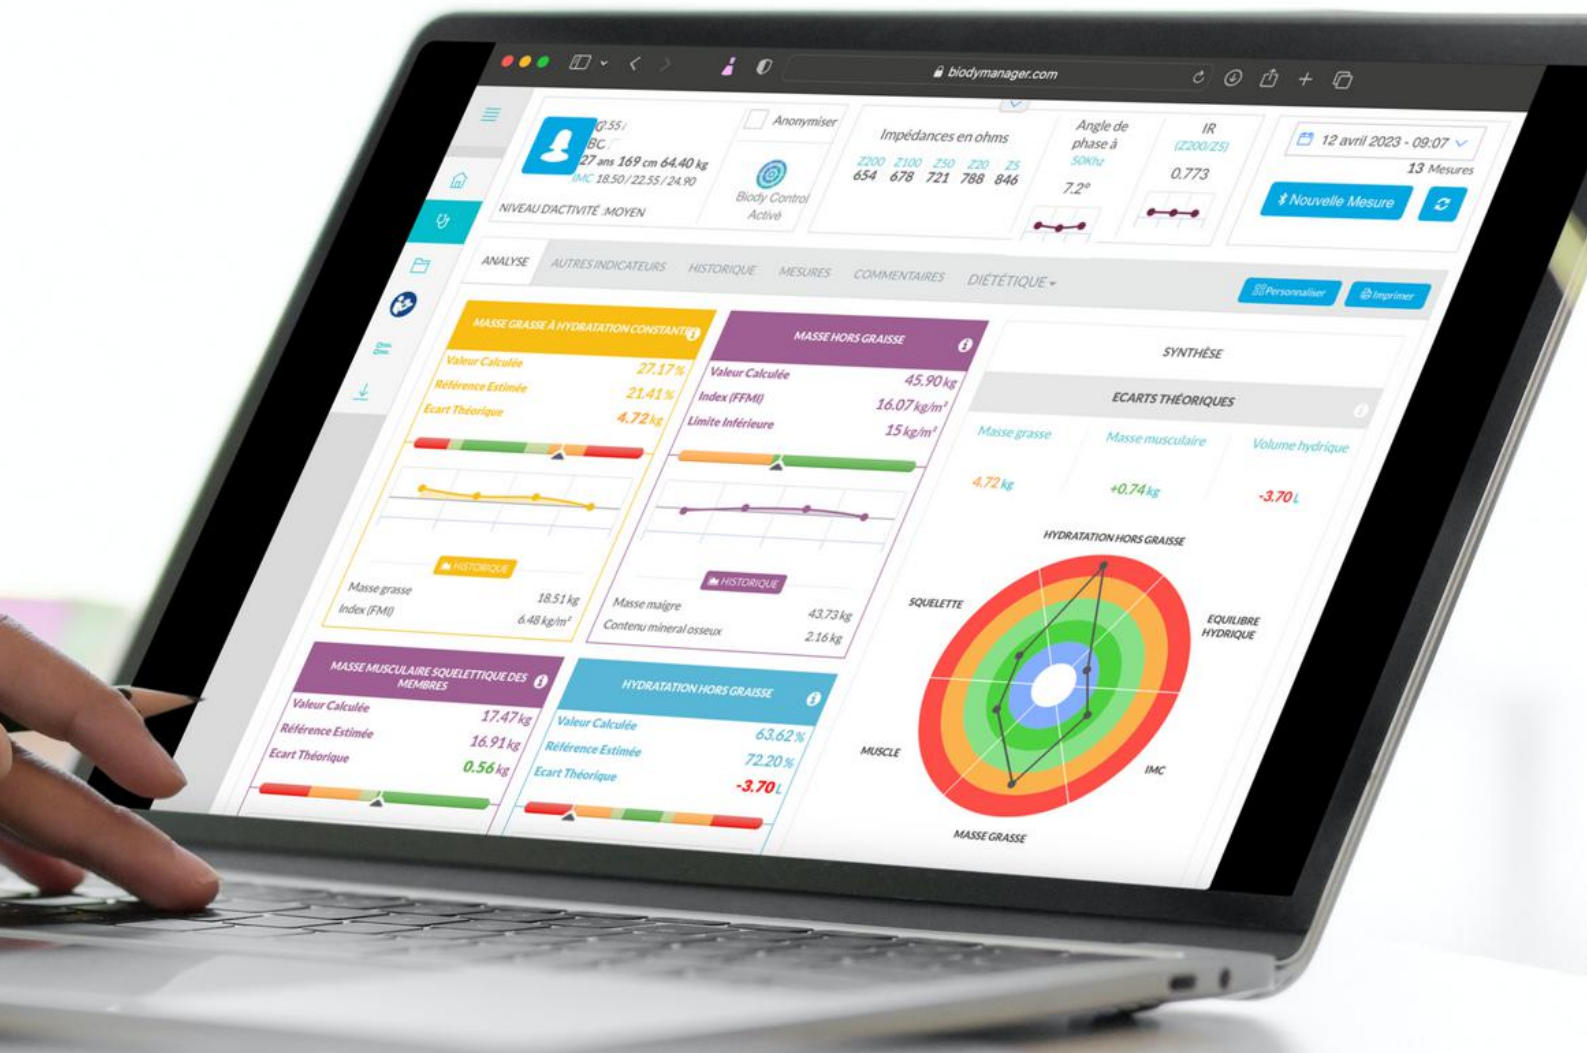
biodymanager.com

Q.55 /
BC /
27 ans 169 cm 64,40 kg
IMC 18.50 / 22.55 / 24.90
NIVEAU D'ACTIVITÉ : MOYEN

Anonymiser

Biody Control Activé

Impédances en ohms
Z200 Z100 Z50 Z20 Z5
654 678 721 788 846

Angle de phase à 50Khz
7.2°

IR (Z200/Z5)
0.773

12 avril 2023 - 09:07
13 Mesures
Nouvelle Mesure

ANALYSE AUTRES INDICATEURS HISTORIQUE MESURES COMMENTAIRES DIÉTÉTIQUE

Personnaliser Imprimer

MASSE GRASSE À HYDRATATION CONSTANTE
Valeur Calculée 27.17 %
Référence Estimée 21.41 %
Ecart Théorique 4.72 kg
HISTORIQUE
Masse grasse 18.51 kg
Index (FMI) 6.48 kg/m²

MASSE HORS GRAISSE
Valeur Calculée 45.90 kg
Index (FFMI) 16.07 kg/m²
Limite Inférieure 15 kg/m²
HISTORIQUE
Masse maigre 43.73 kg
Contenu minéral osseux 2.16 kg

SYNTHÈSE
ECARTS THÉORIQUES
Masse grasse 4.72 kg
Masse musculaire +0.74 kg
Volume hydrique -3.70 L

HYDRATATION HORS GRAISSE
SQUELETTE
EQUILIBRE HYDRIQUE
MUSCLE
IMC
MASSE GRASSE

MASSE MUSCULAIRE SQUELETTIQUE DES MEMBRES
Valeur Calculée 17.47 kg
Référence Estimée 16.91 kg
Ecart Théorique 0.56 kg

HYDRATATION HORS GRAISSE
Valeur Calculée 63.62 %
Référence Estimée 72.20 %
Ecart Théorique -3.70 L